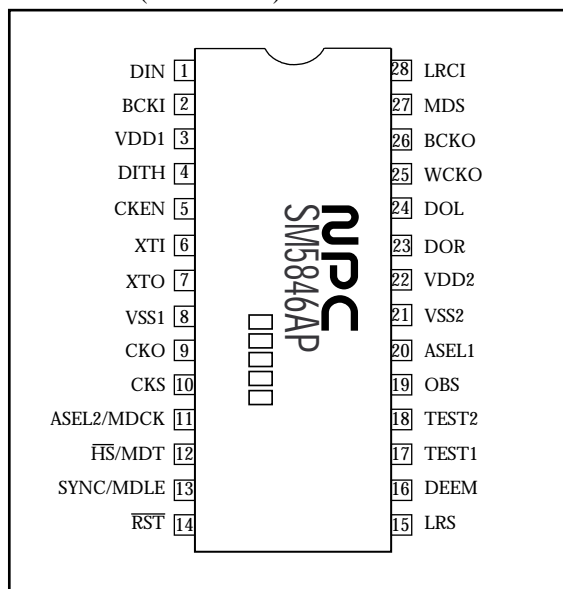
DIN 1
BCKI 2
VDD1 3
DITH 4
CKEN 5
XTI 6
XTO 7
VSS1 8
CKO 9
CKS 10
ASEL2/MDCK 11
$\overline{HS}$/MDT 12
SYNC/MDLE 13
$\overline{RST}$ 14

28 LRCI
27 MDS
26 BCKO
25 WCKO
24 DOL
23 DOR
22 VDD2
21 VSS2
20 ASEL1
19 OBS
18 TEST2
17 TEST1
16 DEEM
15 LRS

NPC
SM5846AP